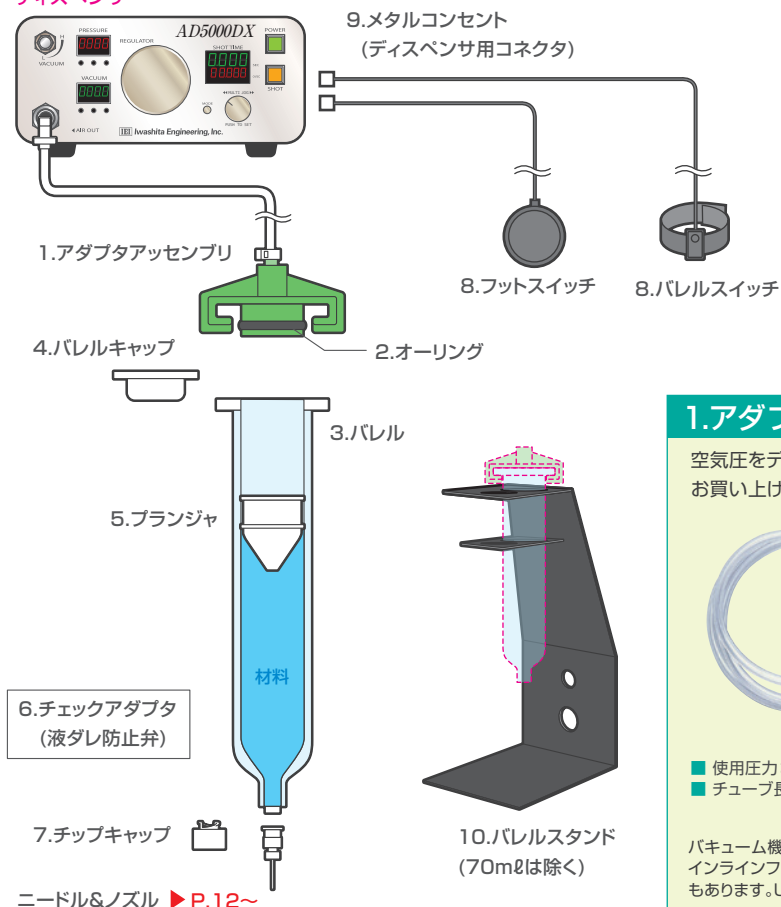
ディスペンサ

AD5000DX
PRESSURE
VACUUM
REGULATOR
SHOT TIME
POWER
SHOT
MODE
PUSH TO SET
AIR OUT
VACUUM
IEI Iwashita Engineering, Inc.

9.メタルコンセント
（ディスペンサ用コネクタ）

1.アダプタアッセンブリ

8.フットスイッチ

8.バレルスイッチ

4.バレルキャップ

2.オーリング

3.バレル

5.プランジャ

材料

6.チェックアダプタ
（液ダレ防止弁）

7.チップキャップ

ニードル&ノズル ▶P.12〜

10.バレルスタンド
（70mℓは除く）

1.アダプ

空気圧をデ
お買い上げ

■ 使用圧力
■ チューブ長

バキューム機
インラインフ
もあります。し